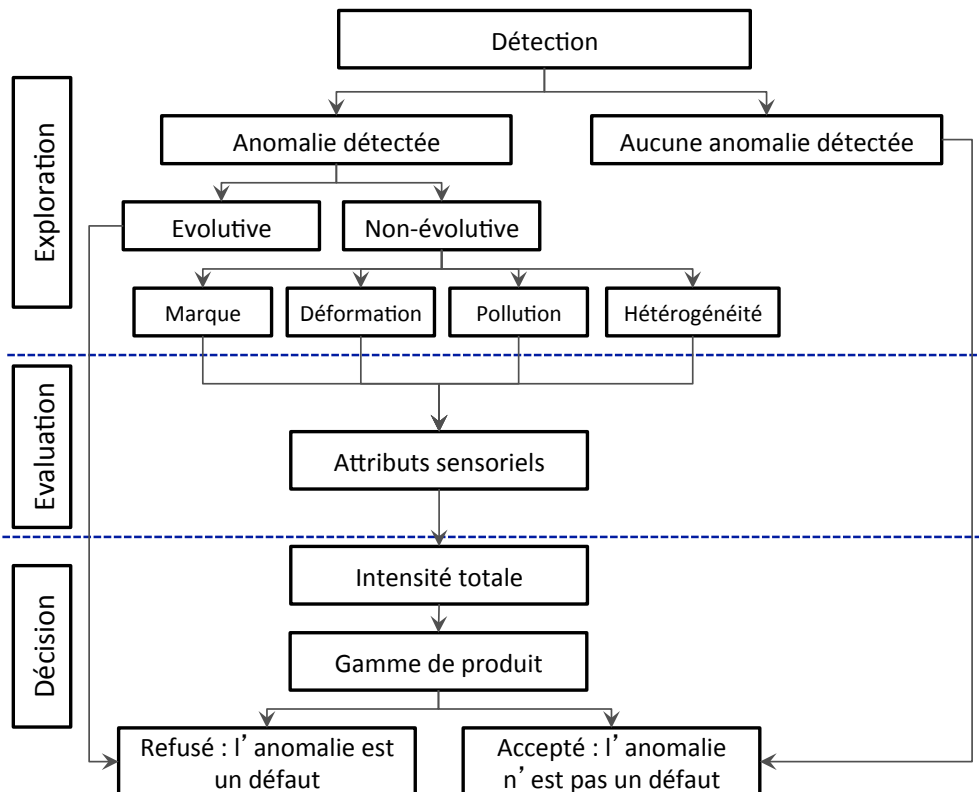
Exploration

Détection

Anomalie détectée

Aucune anomalie détectée

Evolutive

Non-évolutive

Marque

Déformation

Pollution

Hétérogénéité

Evaluation

Attributs sensoriels

Décision

Intensité totale

Gamme de produit

Refusé : l’anomalie est un défaut

Accepté : l’anomalie n’est pas un défaut